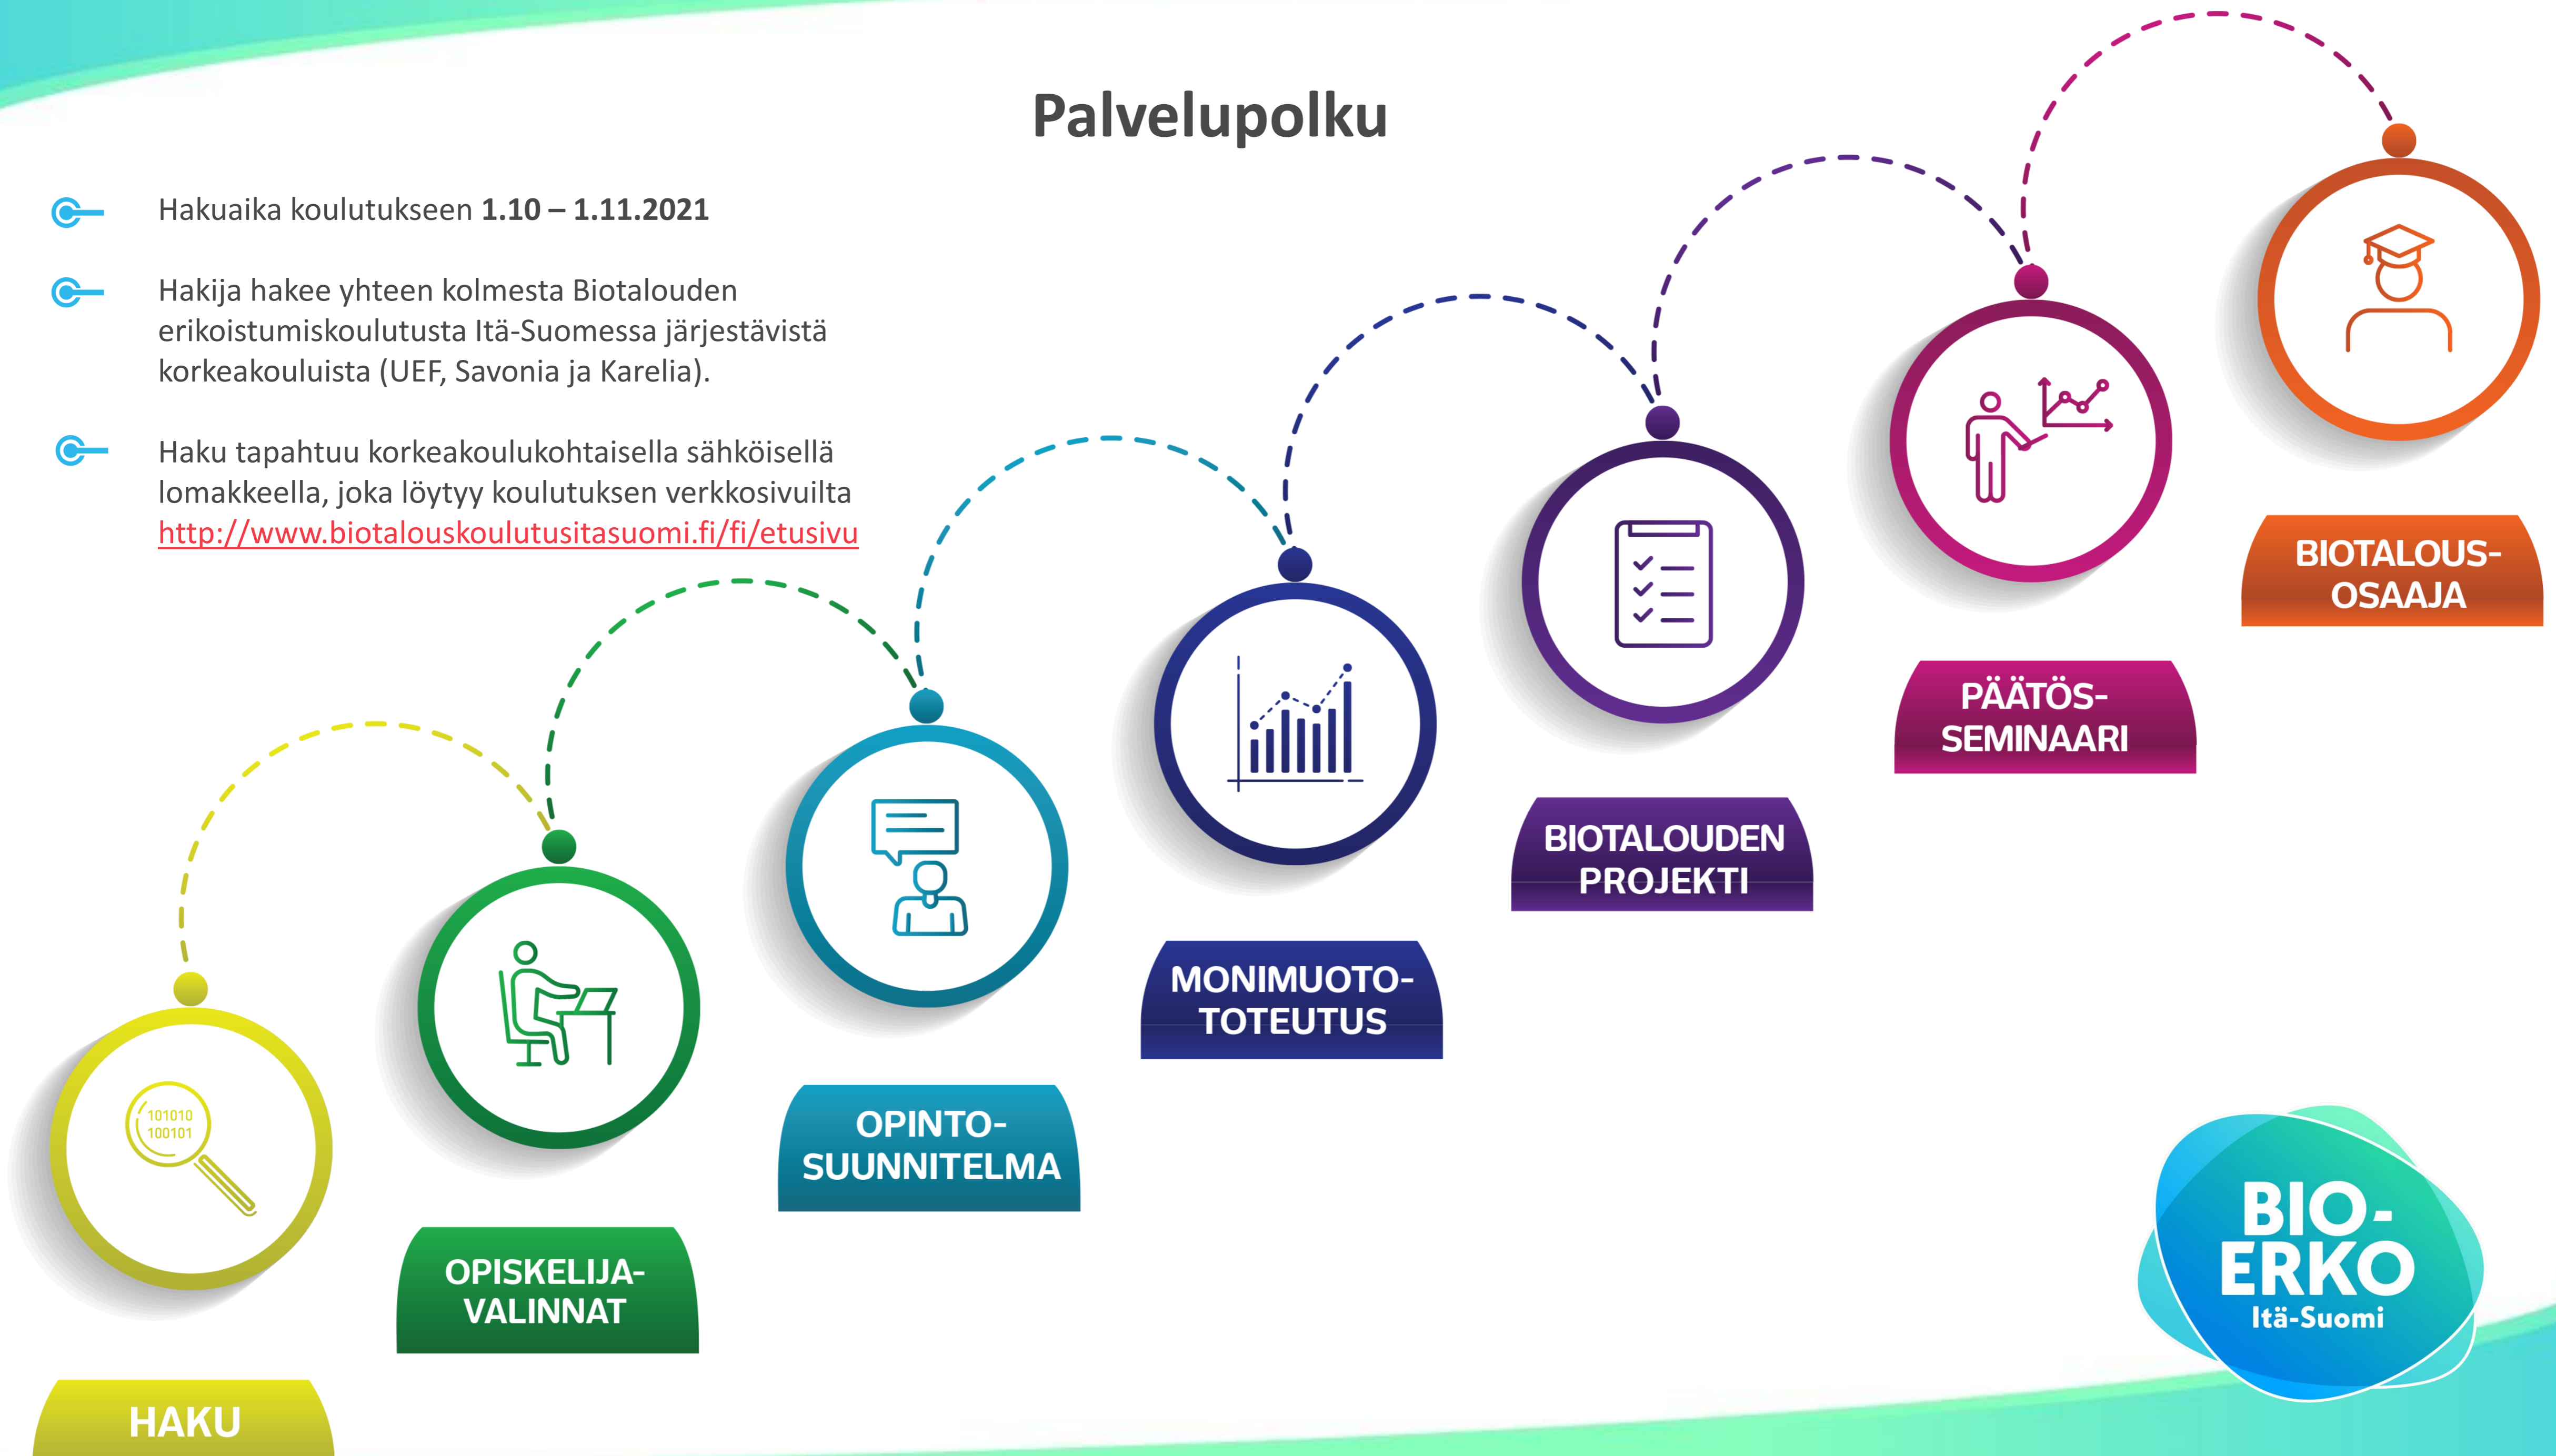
Palvelupolku

Hakuaika koulutukseen **1.10 – 1.11.2021**

Hakija hakee yhteen kolmesta Biotalouden erikoistumiskoulutusta Itä-Suomessa järjestävistä korkeakouluista (UEF, Savonia ja Karelia).

Haku tapahtuu korkeakoulukohtaisella sähköisellä lomakkeella, joka löytyy koulutuksen verkkosivuilta http://www.biotalouskoulutusitasuomi.fi/fi/etusivu

101010
100101

HAKU

OPISKELIJA-VALINNAT

OPINTO-SUUNNITELMA

MONIMUOTO-TOTEUTUS

BIOTALOUDEN PROJEKTI

PÄÄTÖS-SEMINAARI

BIOTALOUS-OSAAJA

BIO-ERKO
Itä-Suomi